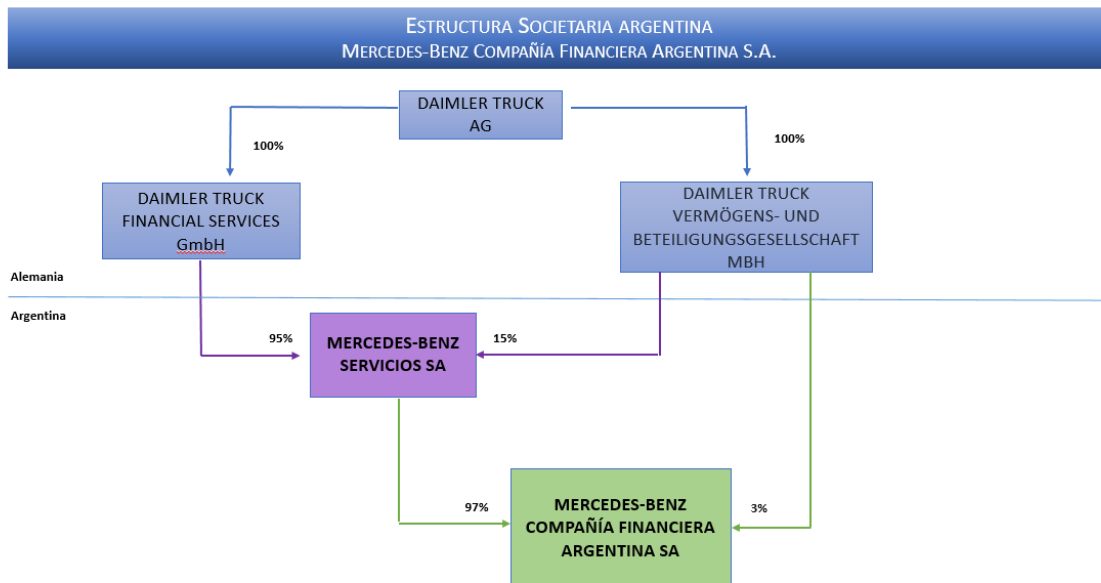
ESTRUCTURA SOCIETARIA ARGENTINA
MERCEDES-BENZ COMPAÑÍA FINANCIERA ARGENTINA S.A.

DAIMLER TRUCK AG

100%

100%

DAIMLER TRUCK FINANCIAL SERVICES GmbH

DAIMLER TRUCK VERMÖGENS- UND BETEILIGUNGSGESELLSCHAFT MBH

Alemania

Argentina

95%

MERCEDES-BENZ SERVICIOS SA

15%

97%

MERCEDES-BENZ COMPAÑÍA FINANCIERA ARGENTINA SA

3%